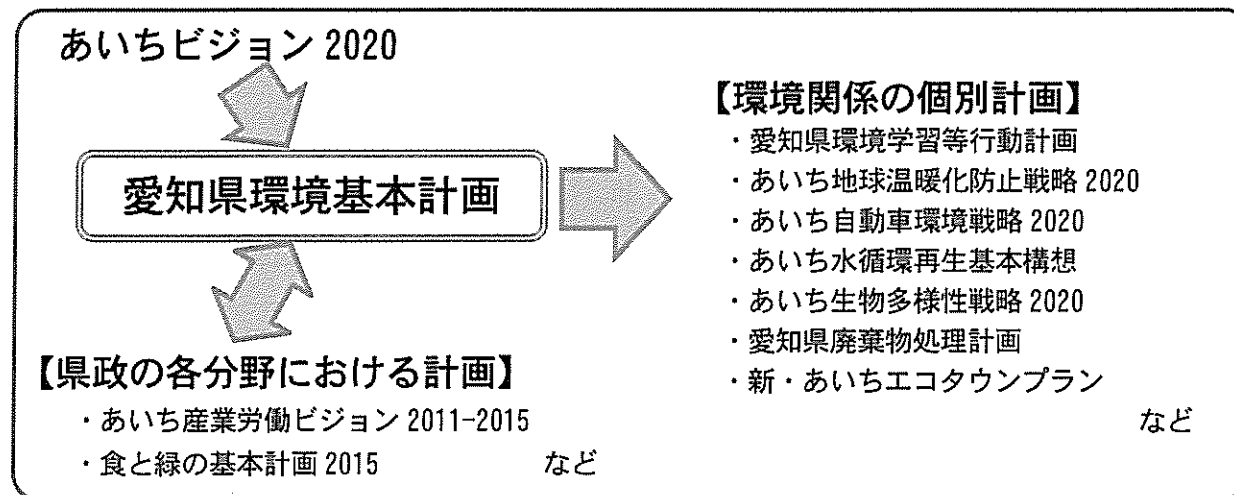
あいちビジョン 2020

愛知県環境基本計画

【環境関係の個別計画】
・愛知県環境学習等行動計画
・あいち地球温暖化防止戦略 2020
・あいち自動車環境戦略 2020
・あいち水循環再生基本構想
・あいち生物多様性戦略 2020
・愛知県廃棄物処理計画
・新・あいちエコタウンプラン
など

【県政の各分野における計画】
・あいち産業労働ビジョン 2011-2015
・食と緑の基本計画 2015　など